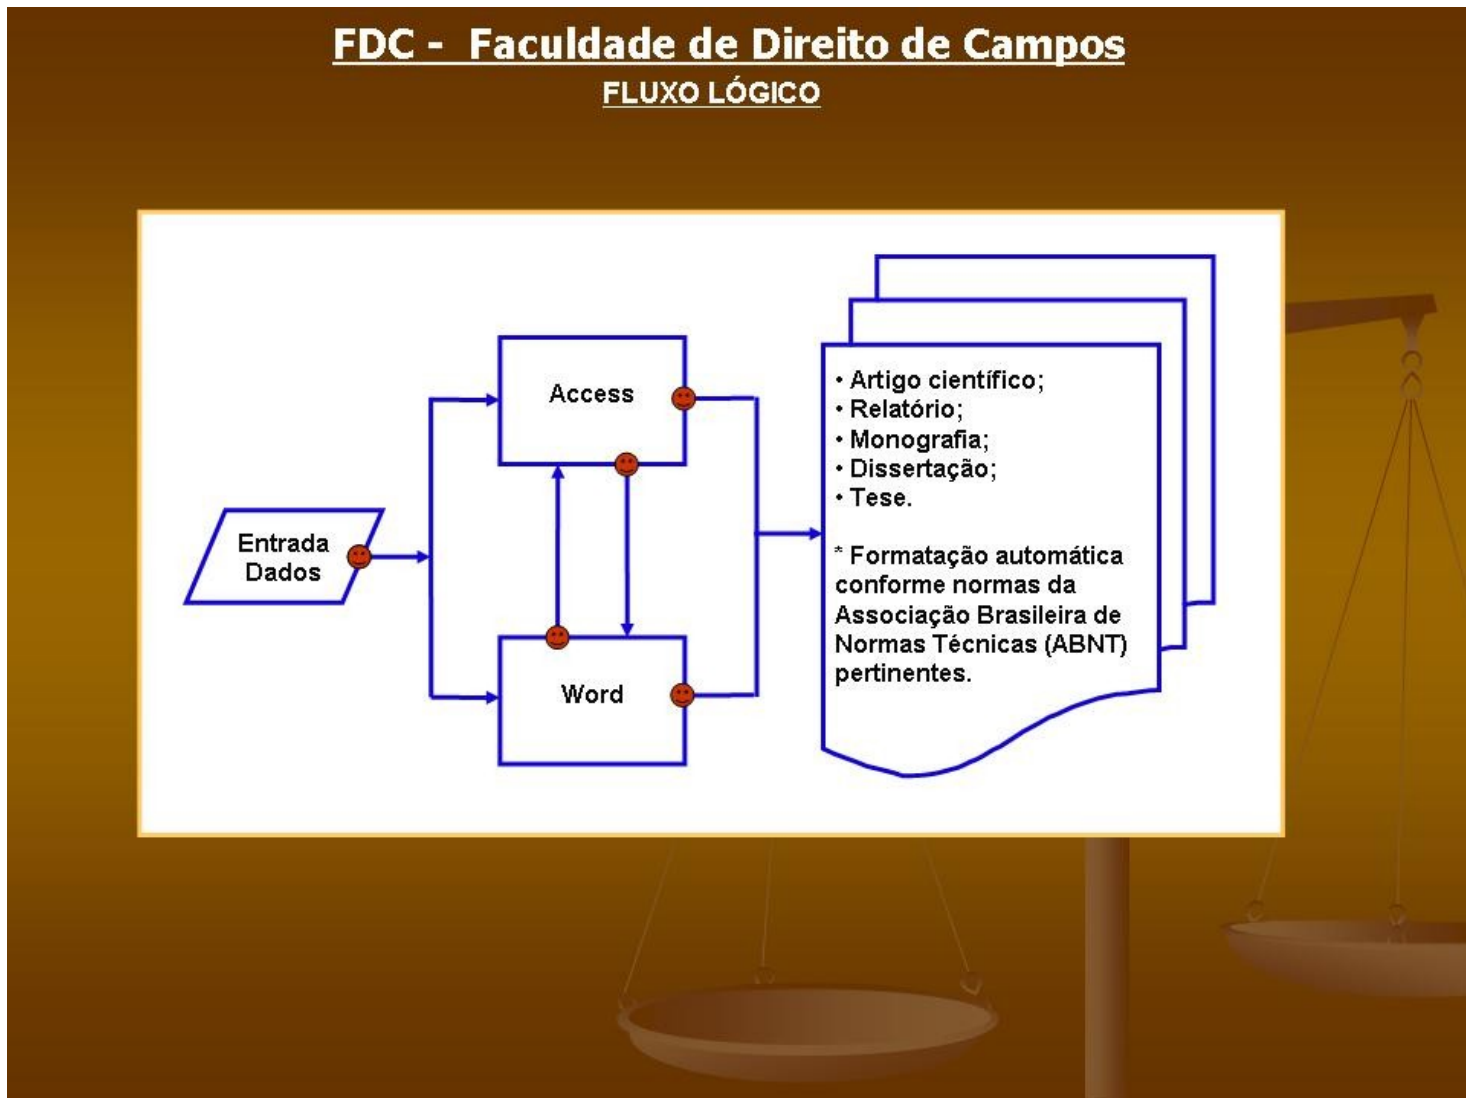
FDC - Faculdade de Direito de Campos

FLUXO LÓGICO

Entrada Dados

Access

Word

• Artigo científico;
• Relatório;
• Monografia;
• Dissertação;
• Tese.

* Formatação automática conforme normas da Associação Brasileira de Normas Técnicas (ABNT) pertinentes.